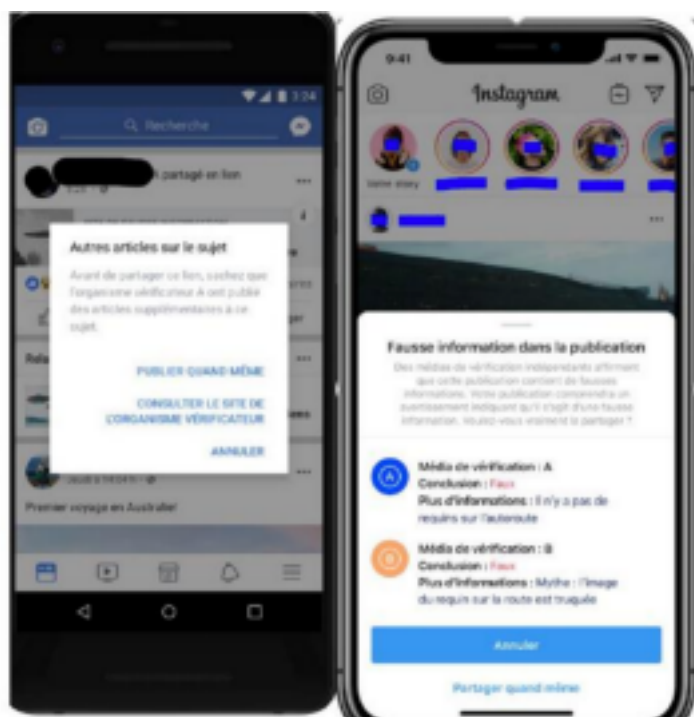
3:24

Recherche

a partagé un lien

Autres articles sur le sujet

Avant de partager ce lien, sachez que l'organisme vérificateur A ont publié des articles supplémentaires à ce sujet.

PUBLIER QUAND MÊME

CONSULTER LE SITE DE L'ORGANISME VÉRIFICATEUR

ANNULER

Premier voyage en Australie!

9:41

Instagram

Your story

Fausse information dans la publication

Des médias de vérification indépendants affirment que cette publication contient de fausses informations. Votre publication comprendra un avertissement indiquant qu'il s'agit d'une fausse information. Voulez-vous vraiment le partager ?

Média de vérification : A
Conclusion : Faux
Plus d'informations : Il n'y a pas de requins sur l'autoroute

Média de vérification : B
Conclusion : Faux
Plus d'informations : Mythe : l'image du requin sur la route est truquée

Annuler

Partager quand même